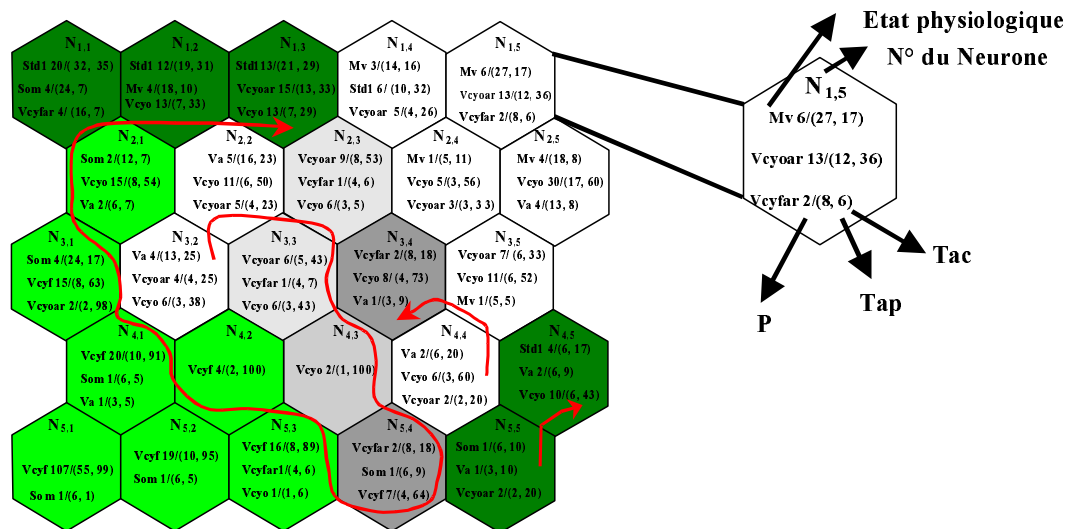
$N_{1,1}$
Std1 20/(32, 35)
Som 4/(24, 7)
Vcyfar 4/(16, 7)

$N_{1,2}$
Std1 12/(19, 31)
Mv 4/(18, 10)
Vcyo 13/(7, 33)

$N_{1,3}$
Std1 13/(21, 29)
Vcyoar 15/(13, 33)
Vcyo 13/(7, 29)

$N_{1,4}$
Mv 3/(14, 16)
Std1 6/(10, 32)
Vcyoar 5/(4, 26)

$N_{1,5}$
Mv 6/(27, 17)
Vcyoar 13/(12, 36)
Vcyfar 2/(8, 6)

$N_{2,1}$
Som 2/(12, 7)
Vcyo 15/(8, 54)
Va 2/(6, 7)

$N_{2,2}$
Va 5/(16, 23)
Vcyo 11/(6, 50)
Vcyoar 5/(4, 23)

$N_{2,3}$
Vcyoar 9/(8, 53)
Vcyfar 1/(4, 6)
Vcyo 6/(3, 5)

$N_{2,4}$
Mv 1/(5, 11)
Vcyo 5/(3, 56)
Vcyoar 3/(3, 3 3)

$N_{2,5}$
Mv 4/(18, 8)
Vcyo 30/(17, 60)
Va 4/(13, 8)

$N_{3,1}$
Som 4/(24, 17)
Vcyf 15/(8, 63)
Vcyoar 2/(2, 98)

$N_{3,2}$
Va 4/(13, 25)
Vcyoar 4/(4, 25)
Vcyo 6/(3, 38)

$N_{3,3}$
Vcyoar 6/(5, 43)
Vcyfar 1/(4, 7)
Vcyo 6/(3, 43)

$N_{3,4}$
Vcyfar 2/(8, 18)
Vcyo 8/(4, 73)
Va 1/(3, 9)

$N_{3,5}$
Vcyoar 7/(6, 33)
Vcyo 11/(6, 52)
Mv 1/(5, 5)

$N_{4,1}$
Vcyf 20/(10, 91)
Som 1/(6, 5)
Va 1/(3, 5)

$N_{4,2}$
Vcyf 4/(2, 100)

$N_{4,3}$
Vcyo 2/(1, 100)

$N_{4,4}$
Va 2/(6, 20)
Vcyo 6/(3, 60)
Vcyoar 2/(2, 20)

$N_{4,5}$
Std1 4/(6, 17)
Va 2/(6, 9)
Vcyo 10/(6, 43)

$N_{5,1}$
Vcyf 107/(55, 99)
Som 1/(6, 1)

$N_{5,2}$
Vcyf 19/(10, 95)
Som 1/(6, 5)

$N_{5,3}$
Vcyf 16/(8, 89)
Vcyfar1/(4, 6)
Vcyo 1/(1, 6)

$N_{5,4}$
Vcyfar 2/(8, 18)
Som 1/(6, 9)
Vcyf 7/(4, 64)

$N_{5,5}$
Som 1/(6, 10)
Va 1/(3, 10)
Vcyoar 2/(2, 20)

Etat physiologique
N° du Neurone
$N_{1,5}$
Mv 6/(27, 17)
Vcyoar 13/(12, 36)
Vcyfar 2/(8, 6)
Tac
Tap
P